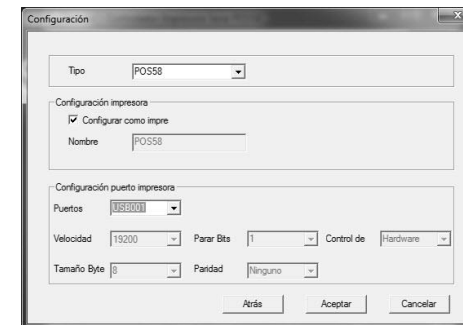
Configuración

Tipo POS58

Configuración impresora
Configurar como impre
Nombre POS58

Configuración puerto impresora
Puertos USB001
Velocidad 19200
Parar Bits 1
Control de Hardware
Tamaño Byte 8
Paridad Ninguno

Atrás
Aceptar
Cancelar